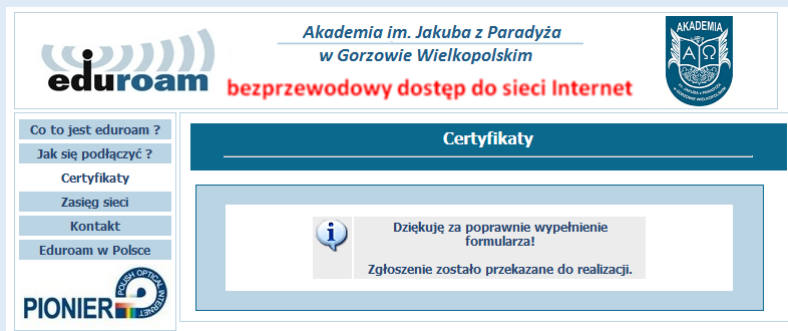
eduroam

Akademia im. Jakuba z Paradyża
w Gorzowie Wielkopolskim

bezprzewodowy dostęp do sieci Internet

AKADEMIA
A Ω

Co to jest eduroam ?
Jak się podłączyć ?
Certyfikaty
Zasięg sieci
Kontakt
Eduroam w Polsce

PIONIER POLISH OPTICAL INTERNET

Certyfikaty

Dziękuję za poprawnie wypełnienie formularza!

Zgłoszenie zostało przekazane do realizacji.